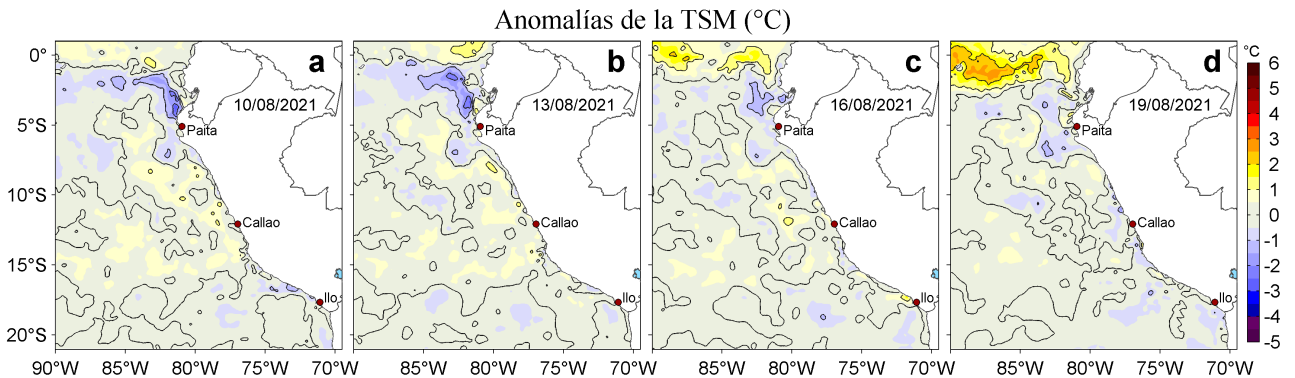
Anomalías de la TSM (°C)

0°
5°S
10°S
15°S
20°S

a
10/08/2021
Paita
Callao
Ilo

b
13/08/2021
Paita
Callao
Ilo

c
16/08/2021
Paita
Callao
Ilo

d
19/08/2021
Paita
Callao
Ilo

90°W 85°W 80°W 75°W 70°W
85°W 80°W 75°W 70°W
85°W 80°W 75°W 70°W
85°W 80°W 75°W 70°W

°C
6
5
4
3
2
1
0
-1
-2
-3
-4
-5